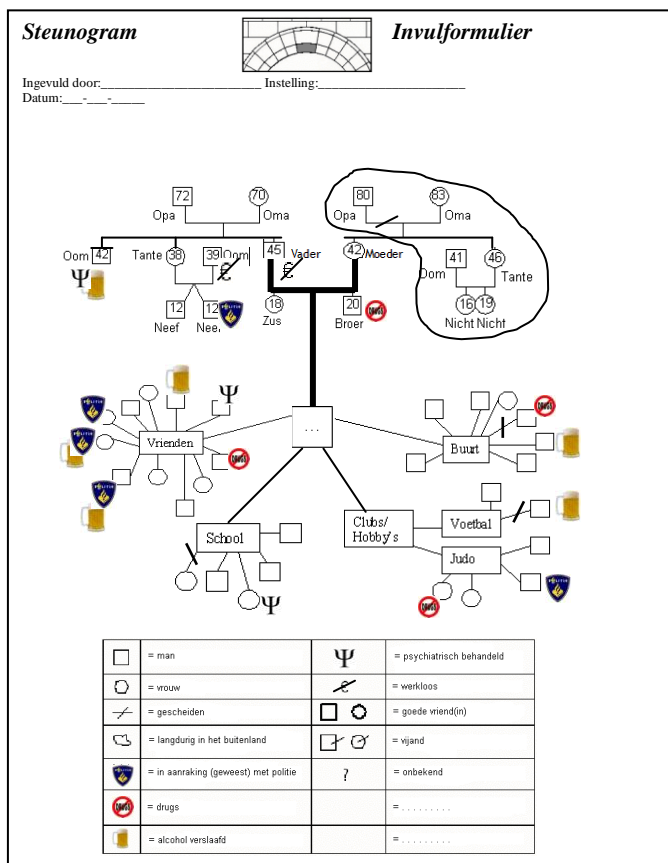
Steunogram

Invulformulier

Ingevuld door:_______________________ Instelling:____________________
Datum:___-___-_____

72 Opa
70 Oma
80 Opa
83 Oma
Oom 42
$\Psi$
Tante 38
39 Oom
€
45 Vader
€
42 Moeder
41 Oom
46 Tante
12 Neef
12 Neef
18 Zus
20 Broer
16 19 Nicht Nicht

$\Psi$
Vrienden
...
Buurt
School
$\Psi$
Clubs/ Hobby's
Voetbal
Judo

| | = man | $\Psi$ | = psychiatrisch behandeld |
|---|---|---|---|
| | = vrouw | € | = werkloos |
| | = gescheiden | | = goede vriend(in) |
| | = langdurig in het buitenland | | = vijand |
| | = in aanraking (geweest) met politie | ? | = onbekend |
| | = drugs | | = . . . . . . . . . |
| | = alcohol verslaafd | | = . . . . . . . . . |